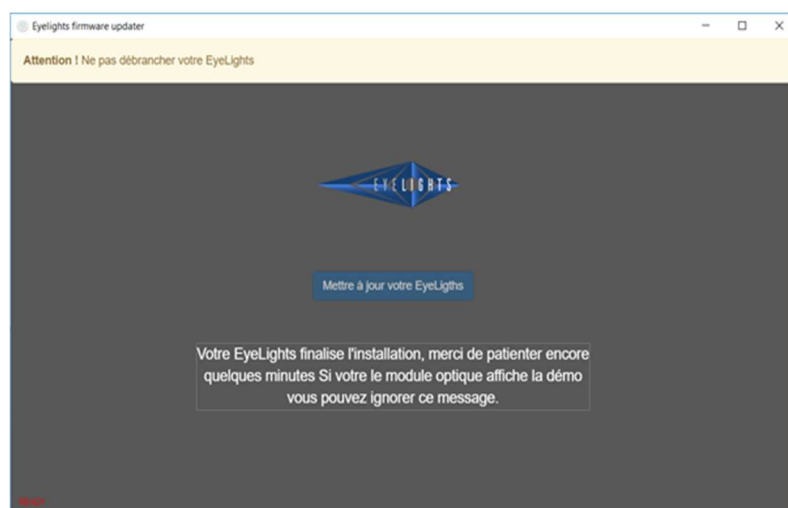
Eyelights firmware updater

Attention ! Ne pas débrancher votre EyeLights

EYELIGHTS

Mettre à jour votre EyeLigths

Votre EyeLights finalise l'installation, merci de patienter encore quelques minutes Si votre le module optique affiche la démo vous pouvez ignorer ce message.

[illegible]